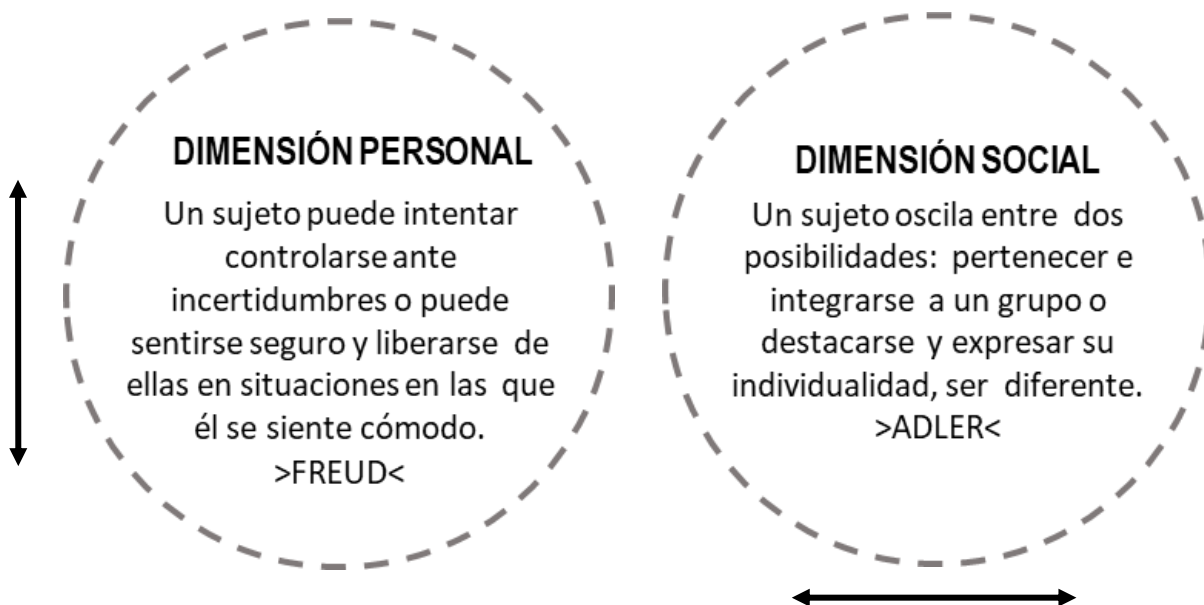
DIMENSIÓN PERSONAL

Un sujeto puede intentar controlarse ante incertidumbres o puede sentirse seguro y liberarse de ellas en situaciones en las que él se siente cómodo.
>FREUD<

DIMENSIÓN SOCIAL

Un sujeto oscila entre dos posibilidades: pertenecer e integrarse a un grupo o destacarse y expresar su individualidad, ser diferente.
>ADLER<